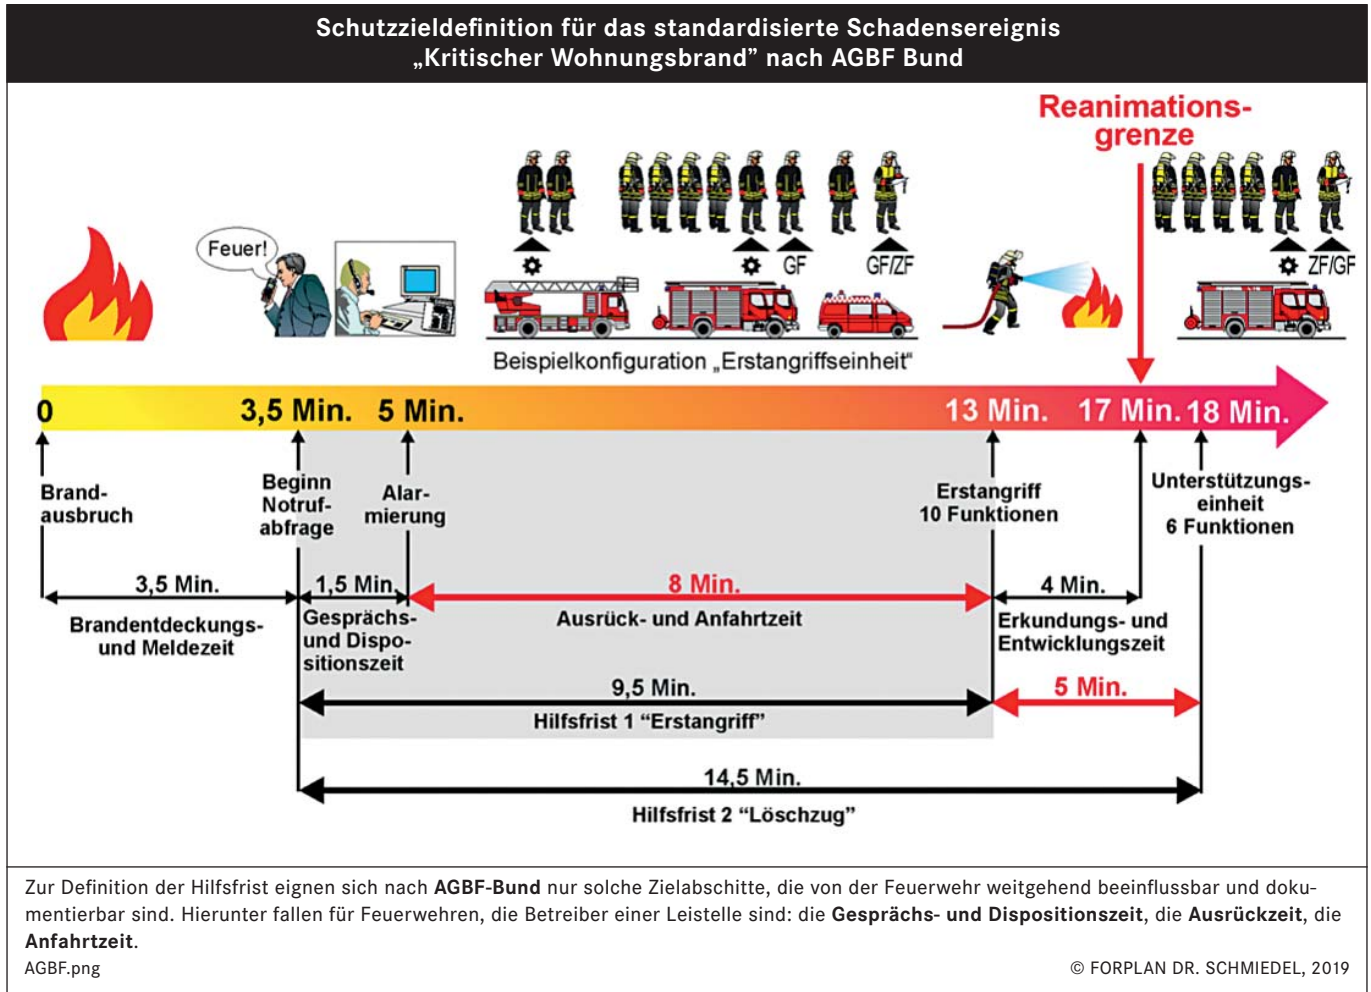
Schutzzieldefinition für das standardisierte Schadensereignis „Kritischer Wohnungsbrand" nach AGBF Bund

Reanimationsgrenze

Feuer!

GF GF/ZF ZF/GF

Beispielkonfiguration „Erstangriffseinheit"

0 3,5 Min. 5 Min. 13 Min. 17 Min. 18 Min.

Brandausbruch

Beginn Notrufabfrage

Alarmierung

Erstangriff 10 Funktionen

Unterstützungseinheit 6 Funktionen

3,5 Min.
Brandentdeckungs- und Meldezeit

1,5 Min.
Gesprächs- und Dispositionszeit

8 Min.
Ausrück- und Anfahrtzeit

4 Min.
Erkundungs- und Entwicklungszeit

9,5 Min.
Hilfsfrist 1 "Erstangriff"

5 Min.

14,5 Min.
Hilfsfrist 2 "Löschzug"

Zur Definition der Hilfsfrist eignen sich nach **AGBF-Bund** nur solche Zielabschitte, die von der Feuerwehr weitgehend beeinflussbar und dokumentierbar sind. Hierunter fallen für Feuerwehren, die Betreiber einer Leistelle sind: die **Gesprächs- und Dispositionszeit**, die **Ausrückzeit**, die **Anfahrtzeit**.

AGBF.png

© FORPLAN DR. SCHMIEDEL, 2019